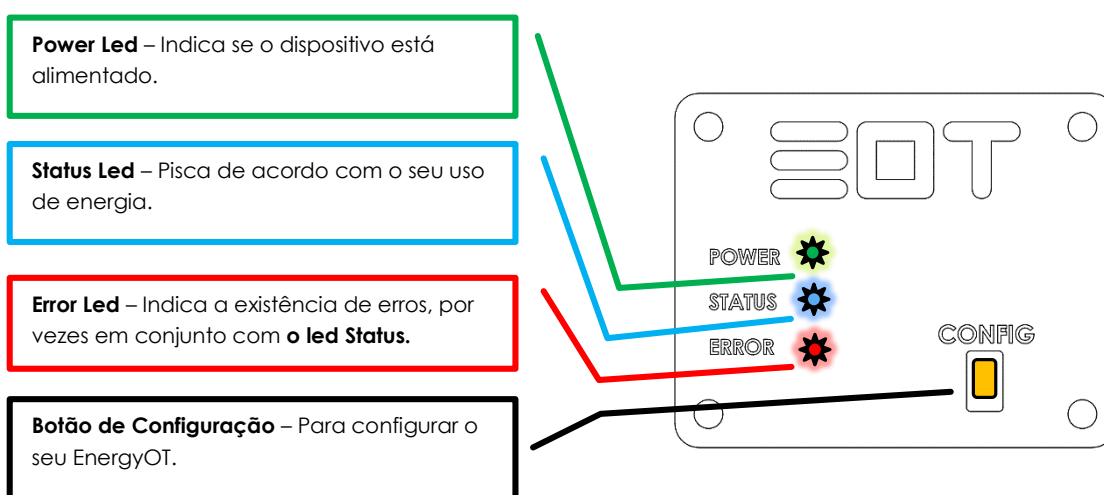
**Power Led** – Indica se o dispositivo está alimentado.

**Status Led** – Pisca de acordo com o seu uso de energia.

**Error Led** – Indica a existência de erros, por vezes em conjunto com **o led Status.**

**Botão de Configuração** – Para configurar o seu EnergyOT.

EOT

POWER

STATUS

ERROR

CONFIG